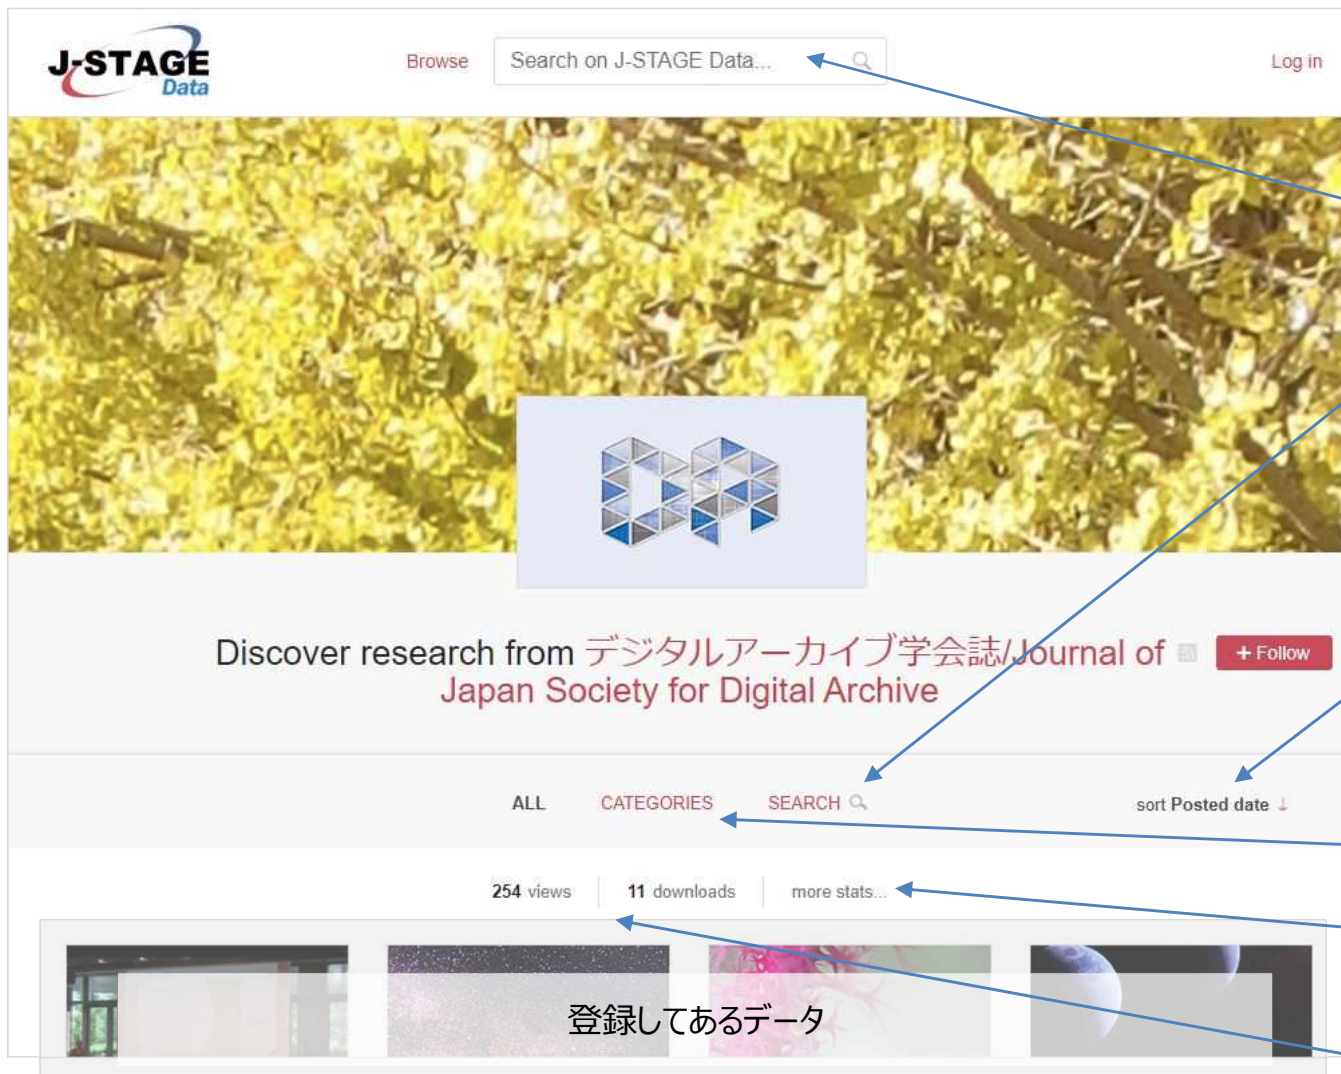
J-STAGE Data

Browse

Search on J-STAGE Data...

Log in

Discover research from デジタルアーカイブ学会誌/Journal of Japan Society for Digital Archive

+ Follow

ALL

CATEGORIES

SEARCH

sort Posted date ↓

254 views

11 downloads

more stats...

登録してあるデータ